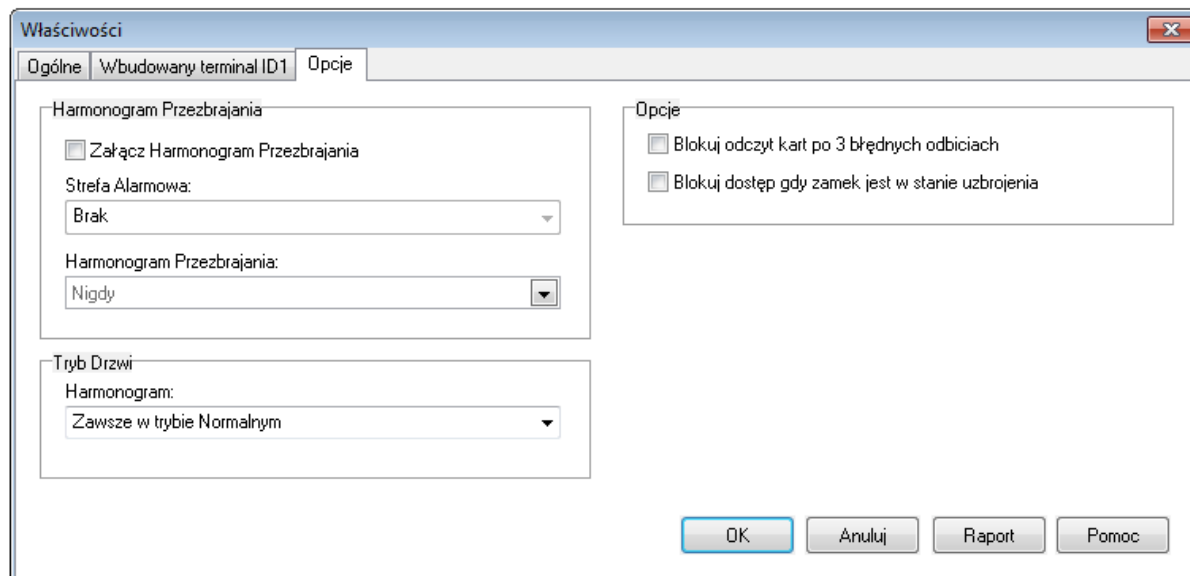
Właściwości

Ogólne | Wbudowany terminal ID1 | Opcje

Harmonogram Przezbrajania

Załącz Harmonogram Przezbrajania

Strefa Alarmowa:

Brak

Harmonogram Przezbrajania:

Nigdy

Tryb Drzwi

Harmonogram:

Zawsze w trybie Normalnym

Opcje

Blokuj odczyt kart po 3 błędnych odbiciach

Blokuj dostęp gdy zamek jest w stanie uzbrojenia

OK | Anuluj | Raport | Pomoc